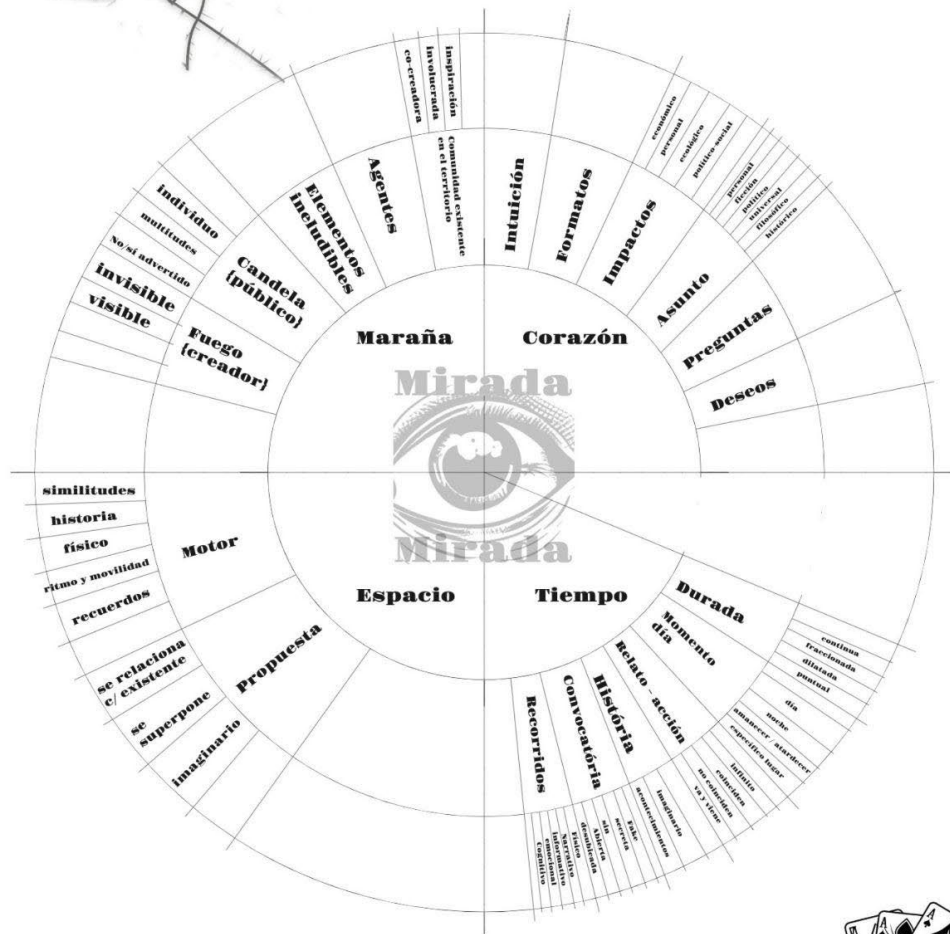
Mirada

Mirada

Maraña

Corazón

Espacio

Tiempo

Agentes

inspiración
involucrada
co-creadora

Comunidad existente en el territorio

Elementos ineludibles

Candela (público)

individuo
multitudes
No/sí advertido

Fuego (creador)

invisible
visible

Intuición

Formatos

Impactos

económico
personal
ecológico
político social

Asunto

personal
ficción
político
universal
filosófico
histórico

Preguntas

Deseos

Motor

similitudes
historia
físico
ritmo y movilidad
recuerdos

Propuesta

se relaciona c/ existente
se superpone
imaginario

Durada

continua
fraccionada
dilatada
puntual

Momento día

día
noche
amanecer / atardecer

Relato - acción

específico lugar
infinito
coinciden
no coinciden
va y viene

Historia

imaginario
acontecimientos
fake
secreto
sin

Convocatoria

Abierta
desubicada
Lúdico
Narrativo
Informativo
emocional
Cognitivo

Recorridos